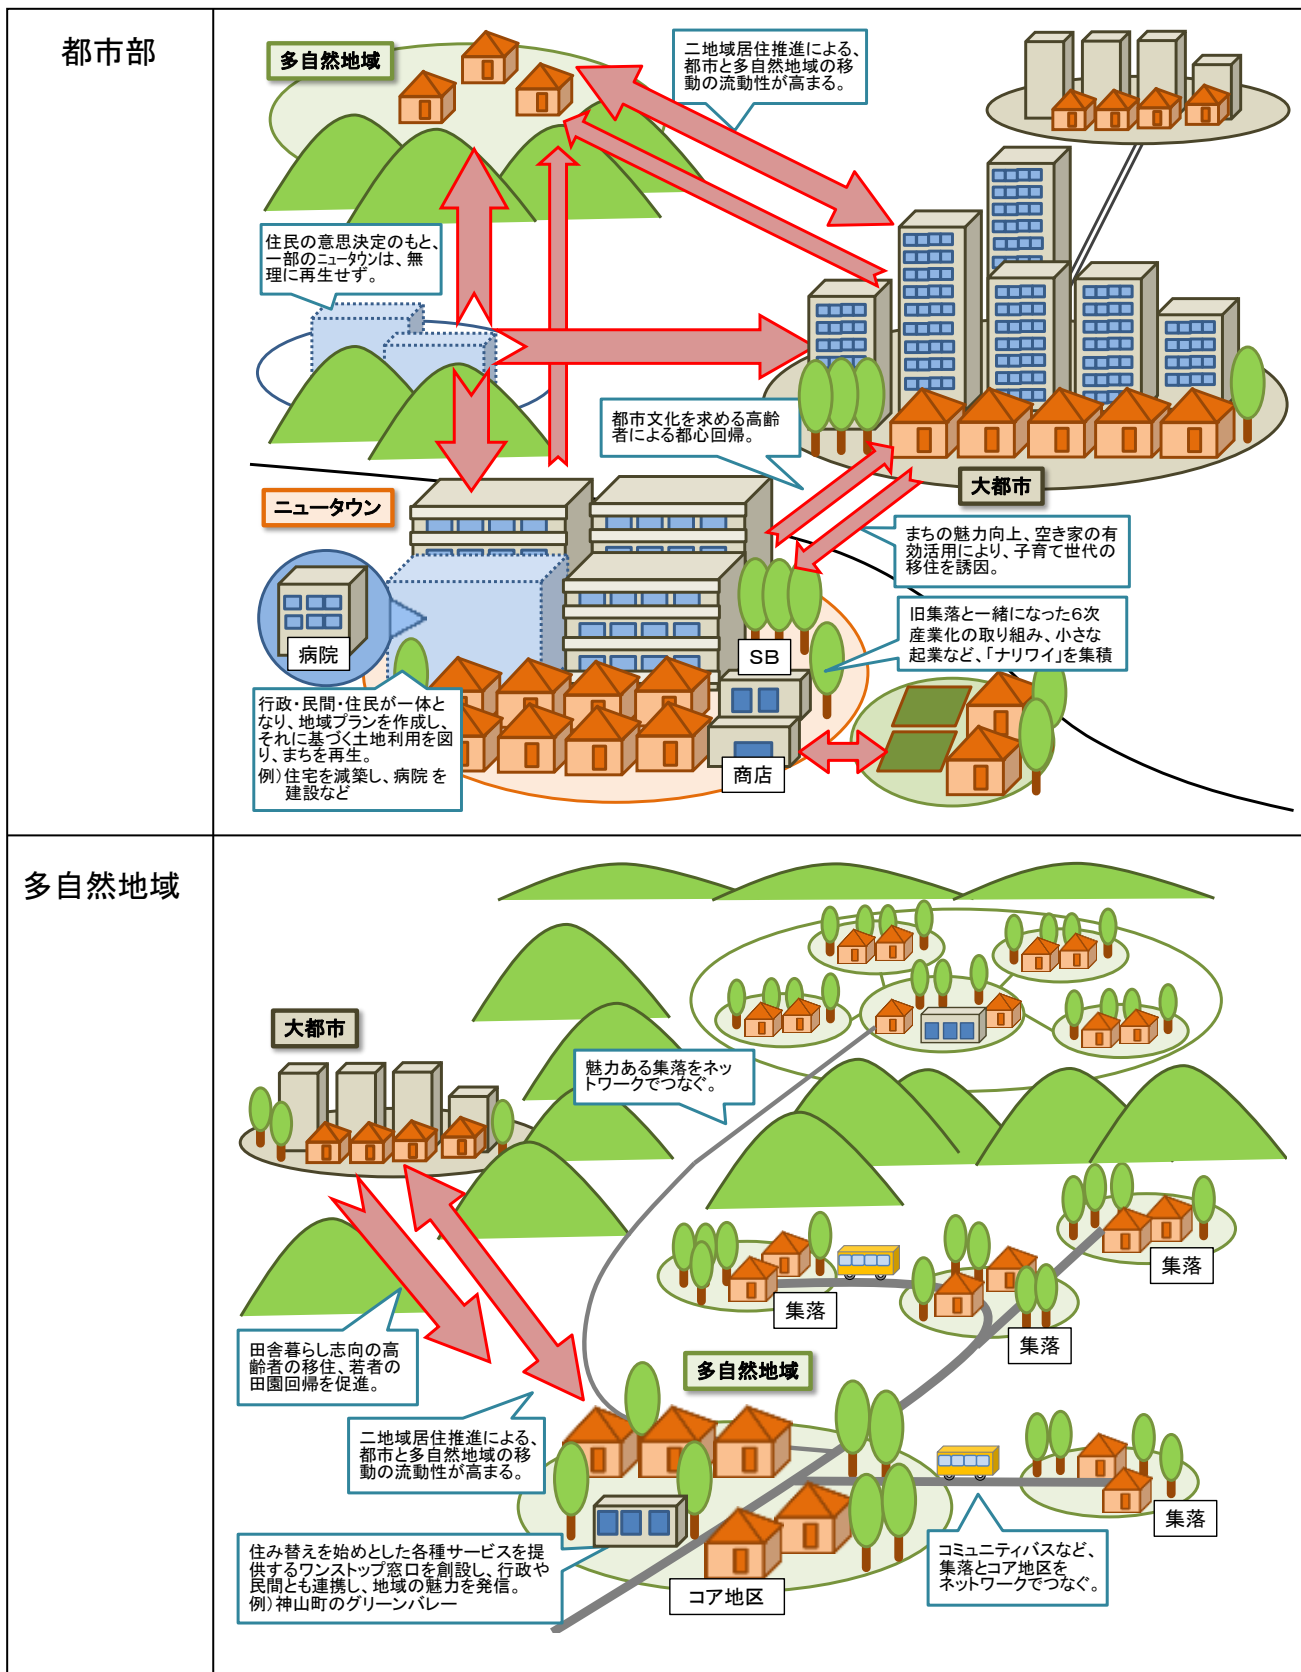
都市部

多自然地域

二地域居住推進による、都市と多自然地域の移動の流動性が高まる。

住民の意思決定のもと、一部のニュータウンは、無理に再生せず。

都市文化を求める高齢者による都心回帰。

大都市

ニュータウン

まちの魅力向上、空き家の有効活用により、子育て世代の移住を誘因。

病院

旧集落と一緒になった6次産業化の取り組み、小さな起業など、「ナリワイ」を集積

SB

行政・民間・住民が一体となり、地域プランを作成し、それに基づく土地利用を図り、まちを再生。
例）住宅を減築し、病院を建設など

商店

多自然地域

大都市

魅力ある集落をネットワークでつなぐ。

集落

集落

集落

田舎暮らし志向の高齢者の移住、若者の田園回帰を促進。

多自然地域

二地域居住推進による、都市と多自然地域の移動の流動性が高まる。

集落

住み替えを始めとした各種サービスを提供するワンストップ窓口を創設し、行政や民間とも連携し、地域の魅力を発信。
例）神山町のグリーンバレー

コア地区

コミュニティバスなど、集落とコア地区をネットワークでつなぐ。